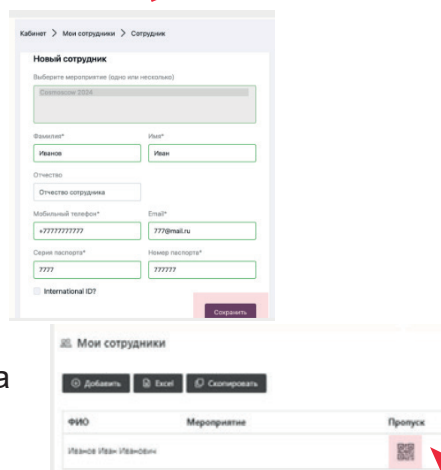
Кабинет > Мои сотрудники > Сотрудник

Новый сотрудник

Выберите мероприятие (одно или несколько)

Comteсsoм 2024

Фамилия*

Иванов

Имя*

Иван

Отчество

Отчество сотрудника

Мобильный телефон*

+7777777777

Email*

777@mail.ru

Серия паспорта*

7777

Номер паспорта*

777777

International ID?

Сохранить

а

Мои сотрудники

Добавить

Excel

Скопировать

| ФИО | Мероприятие | Пропуск |
|---|---|---|
| Иванов Иван Иванович | | |